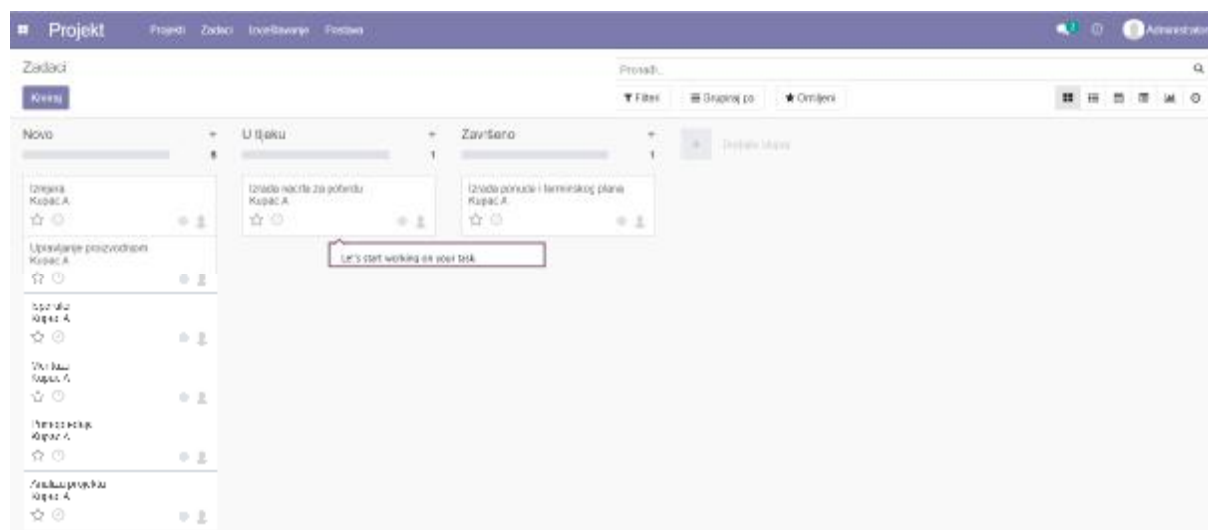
Projekt Projekti Zadaci Izvještavanje Postava

Administrator

Zadaci

Kreiraj

Pretraži...

Filteri Grupiraj po Omiljeni

Novo

6

U tijeku

1

Završeno

1

Dodaj stupac

Izvedba
Kupac A

Upravljanje proizvodnjom
Kupac A

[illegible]
Kupac A

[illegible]
Kupac A

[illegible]
Kupac A

Analiza projekta
Kupac A

Izrada nacrta za ponudu
Kupac A

Let's start working on your task.

Izrada ponude i terminskog plana
Kupac A